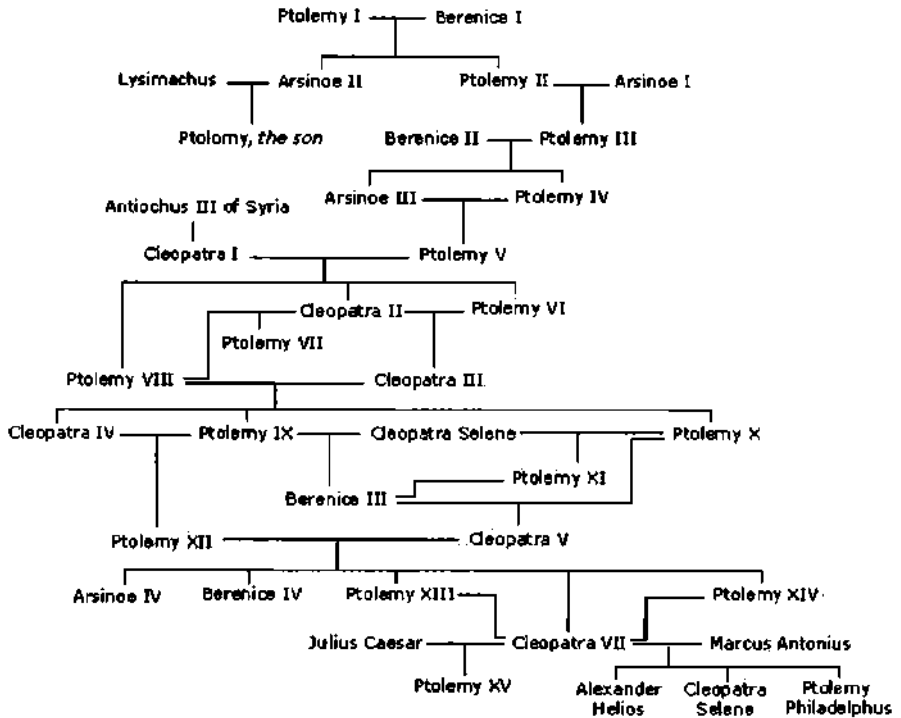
Ptolemy I — Berenice I

Lysimachus — Arsinoe II
Ptolemy II — Arsinoe I

Ptolomy, *the son*
Berenice II — Ptolemy III

Arsinoe III — Ptolemy IV

Antiochus III of Syria

Cleopatra I — Ptolemy V

Cleopatra II — Ptolemy VI

Ptolemy VII

Ptolemy VIII — Cleopatra III

Cleopatra IV — Ptolemy IX — Cleopatra Selene — Ptolemy X

Ptolemy XI

Berenice III

Ptolemy XII — Cleopatra V

Arsinoe IV
Berenice IV
Ptolemy XIII
Ptolemy XIV

Julius Caesar — Cleopatra VII — Marcus Antonius

Ptolemy XV

Alexander Helios
Cleopatra Selene
Ptolemy Philadelphus